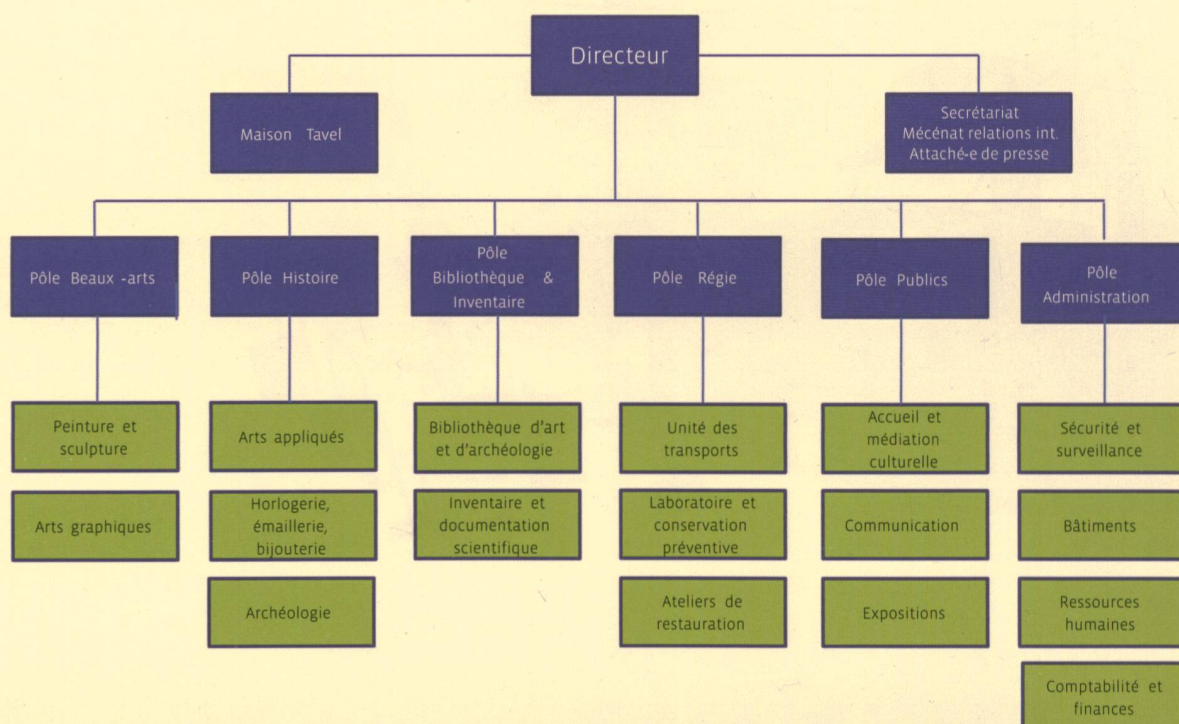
Directeur

Maison Tavel

Secrétariat
Mécénat relations int.
Attaché-e de presse

Pôle Beaux -arts

Peinture et sculpture

Arts graphiques

Pôle Histoire

Arts appliqués

Horlogerie, émaillerie, bijouterie

Archéologie

Pôle Bibliothèque & Inventaire

Bibliothèque d'art et d'archéologie

Inventaire et documentation scientifique

Pôle Régie

Unité des transports

Laboratoire et conservation préventive

Ateliers de restauration

Pôle Publics

Accueil et médiation culturelle

Communication

Expositions

Pôle Administration

Sécurité et surveillance

Bâtiments

Ressources humaines

Comptabilité et finances